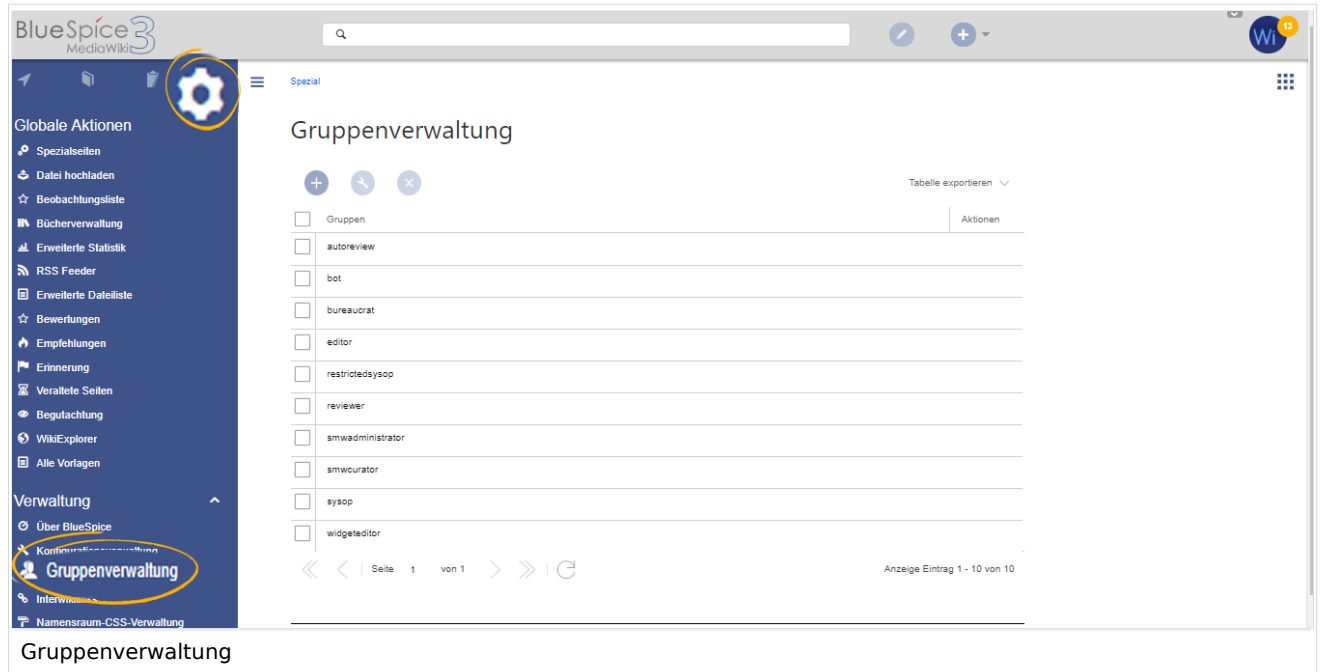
BlueSpice 3 MediaWiki

Wi 13

Globale Aktionen
Spezialseiten
Datei hochladen
Beobachtungsliste
Bücherverwaltung
Erweiterte Statistik
RSS Feeder
Erweiterte Dateiliste
Bewertungen
Empfehlungen
Erinnerung
Veraltete Seiten
Begutachtung
WikiExplorer
Alle Vorlagen

Verwaltung
Über BlueSpice
Konfigurationsverwaltung
Gruppenverwaltung
Interwiki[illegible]
Namensraum-CSS-Verwaltung

Spezial

Gruppenverwaltung

Tabelle exportieren

| | Gruppen | Aktionen |
|---|---|---|
| | autoreview | |
| | bot | |
| | bureaucrat | |
| | editor | |
| | restrictedsysop | |
| | reviewer | |
| | smwadministrator | |
| | smwcurator | |
| | sysop | |
| | widgeteditor | |

Seite 1 von 1

Anzeige Eintrag 1 - 10 von 10

Gruppenverwaltung